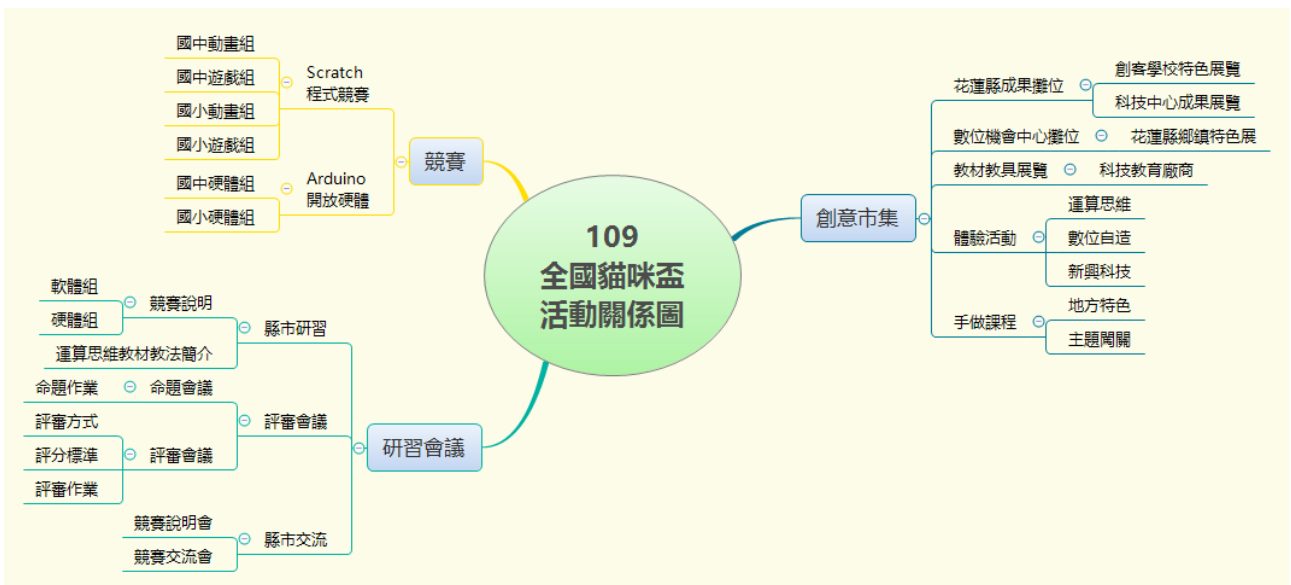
109
全國貓咪盃
活動關係圖

競賽

Scratch
程式競賽

國中動畫組
國中遊戲組
國小動畫組
國小遊戲組

Arduino
開放硬體

國中硬體組
國小硬體組

創意市集

花蓮縣成果攤位
創客學校特色展覽
科技中心成果展覽

數位機會中心攤位
花蓮縣鄉鎮特色展

教材教具展覽
科技教育廠商

體驗活動
運算思維
數位自造
新興科技

手做課程
地方特色
主題闖關

研習會議

縣市研習
競賽說明
軟體組
硬體組
運算思維教材教法簡介

評審會議
命題會議
命題作業
評審會議
評審方式
評分標準
評審作業

縣市交流
競賽說明會
競賽交流會